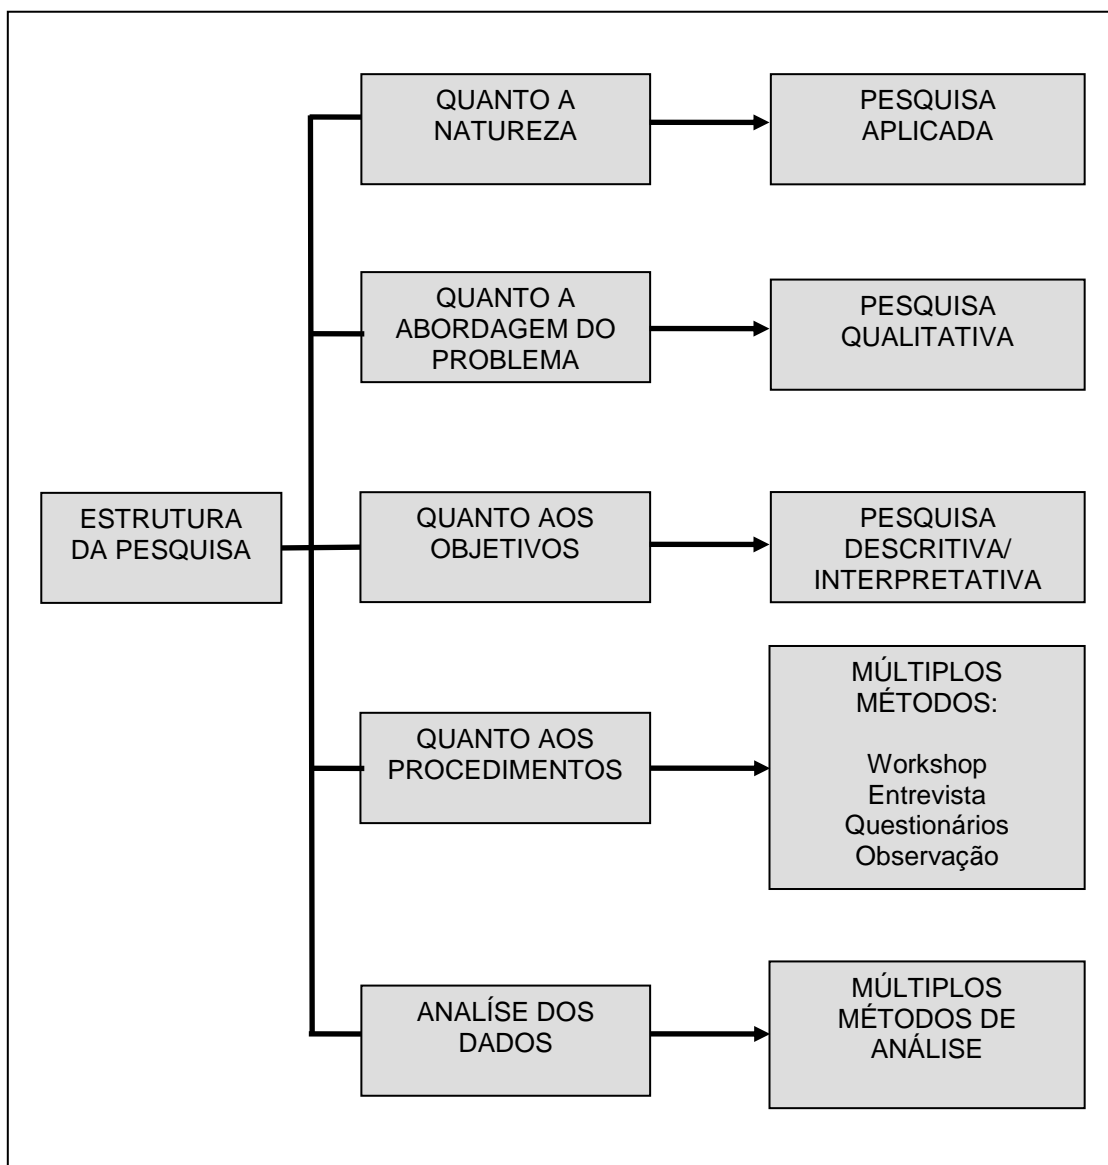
ESTRUTURA DA PESQUISA

QUANTO A NATUREZA

PESQUISA APLICADA

QUANTO A ABORDAGEM DO PROBLEMA

PESQUISA QUALITATIVA

QUANTO AOS OBJETIVOS

PESQUISA DESCRITIVA/ INTERPRETATIVA

QUANTO AOS PROCEDIMENTOS

MÚLTIPLOS MÉTODOS:

Workshop
Entrevista
Questionários
Observação

ANALÍSE DOS DADOS

MÚLTIPLOS MÉTODOS DE ANÁLISE